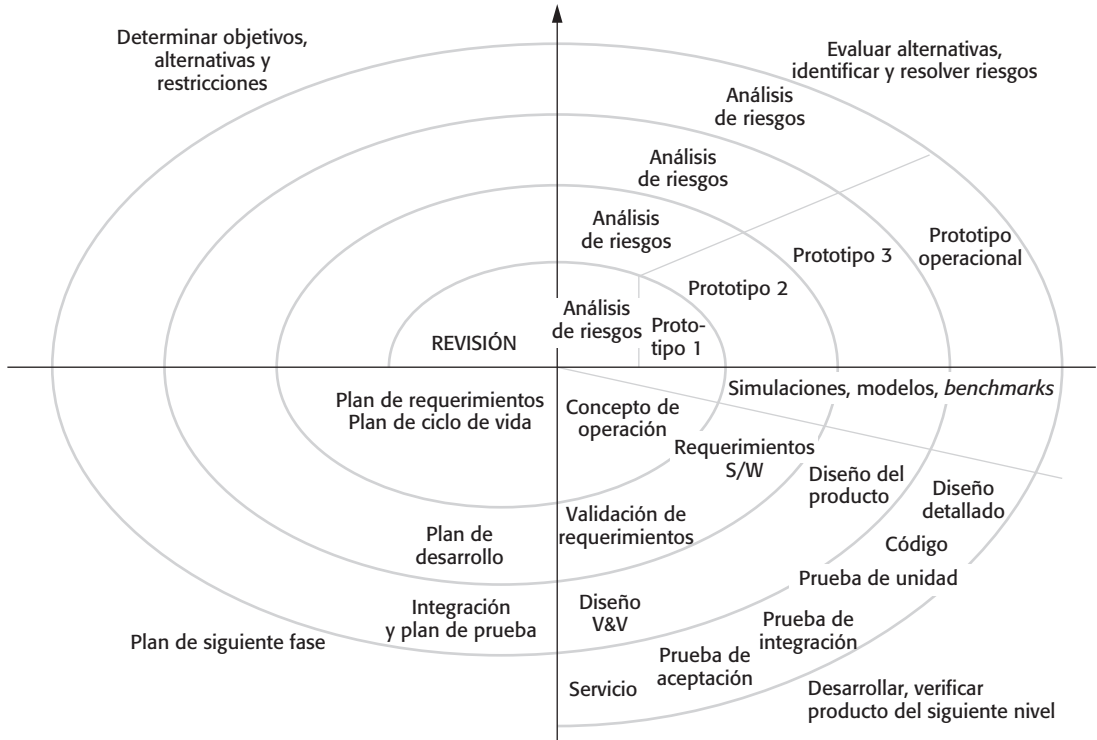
Determinar objetivos, alternativas y restricciones

Evaluar alternativas, identificar y resolver riesgos

Análisis de riesgos

Análisis de riesgos

Análisis de riesgos

Prototipo operacional

Prototipo 3

Prototipo 2

Análisis de riesgos

Prototipo 1

REVISIÓN

Simulaciones, modelos, *benchmarks*

Plan de requerimientos Plan de ciclo de vida

Concepto de operación

Requerimientos S/W

Diseño del producto

Diseño detallado

Plan de desarrollo

Validación de requerimientos

Código

Prueba de unidad

Integración y plan de prueba

Diseño V&V

Prueba de integración

Plan de siguiente fase

Prueba de aceptación

Servicio

Desarrollar, verificar producto del siguiente nivel